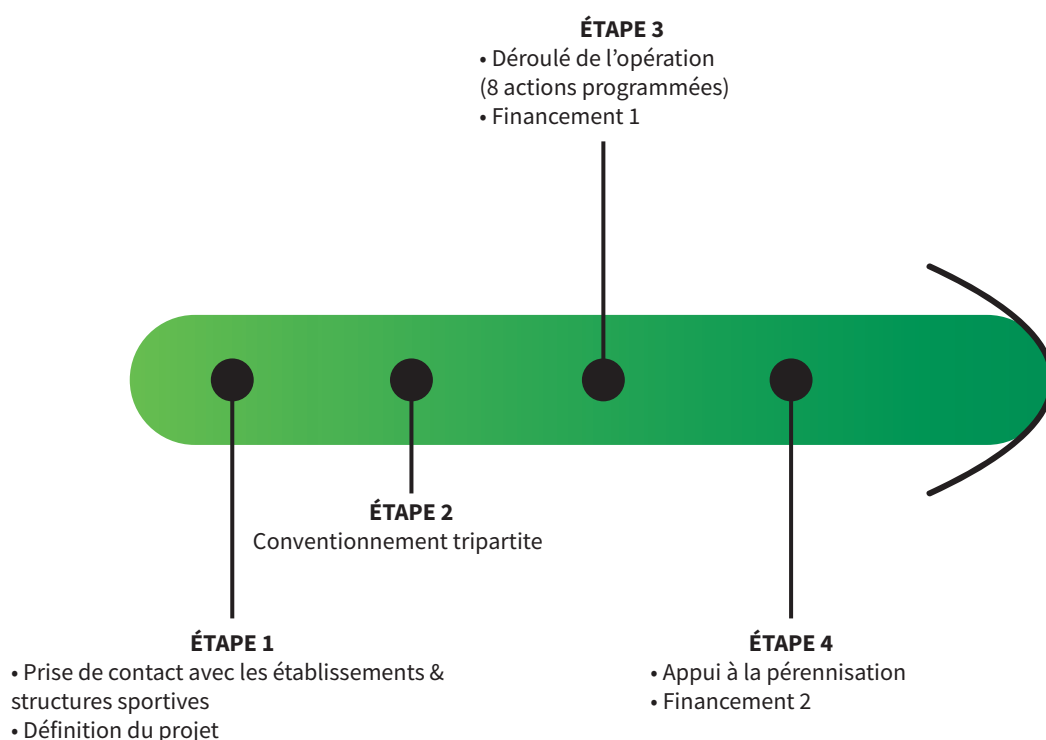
ÉTAPE 3
• Déroulé de l'opération (8 actions programmées)
• Financement 1

ÉTAPE 2
Conventionnement tripartite

ÉTAPE 1
• Prise de contact avec les établissements & structures sportives
• Définition du projet

ÉTAPE 4
• Appui à la pérennisation
• Financement 2